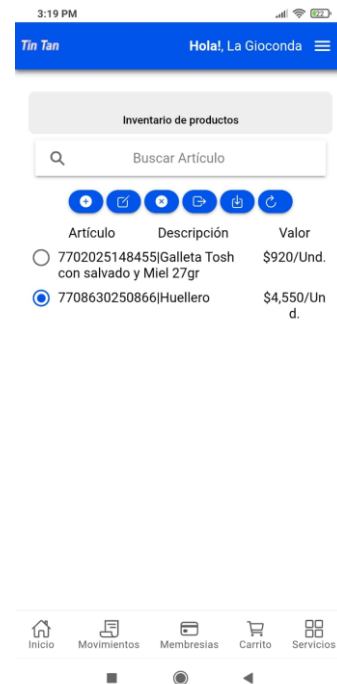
3:19 PM

Tin Tan

Hola!, La Gioconda

Inventario de productos

Buscar Artículo

| Artículo | Descripción | Valor |
|---|---|---|
| 7702025148455\|Galleta Tosh con salvado y Miel 27gr | | $920/Und. |
| 7708630250866\|Huellero | | $4,550/Und. |

Inicio Movimientos Membresias Carrito Servicios